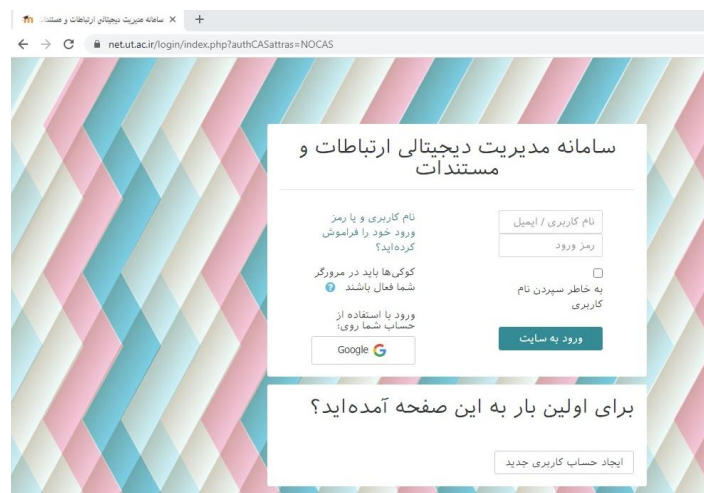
سامانه مدیریت دیجیتالی ارتباطات و مستندا ×  +

net.ut.ac.ir/login/index.php?authCASattras=NOCAS

سامانه مدیریت دیجیتالی ارتباطات و مستندات

نام کاربری / ایمیل

رمز ورود

به خاطر سپردن نام کاربری

ورود به سایت

نام کاربری و یا رمز ورود خود را فراموش کرده‌اید؟

کوکی‌ها باید در مرورگر شما فعال باشند

ورود با استفاده از حساب شما روی:

Google

برای اولین بار به این صفحه آمده‌اید؟

ایجاد حساب کاربری جدید